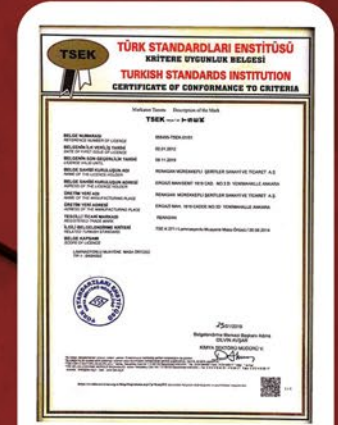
TSEK
TÜRK STANDARDLARI ENSTİTÜSÜ
KRİTERE UYGUNLUK BELGESİ
TURKISH STANDARDS INSTITUTION
CERTIFICATE OF CONFORMANCE TO CRITERIA

Markanın Tanımı Description of the Mark
TSEK

BELGE NUMARASI
REFERENCE NUMBER OF LICENSE
BELGENİN İLK VERİLİŞ TARİHİ
DATE OF FIRST ISSUE
BELGENİN SON GEÇERLİLİK TARİHİ
LICENCE VALID UNTIL
BELGE SAHİBİ KURULUŞUN ADI
NAME OF THE LICENSE HOLDER
BELGE SAHİBİ KURULUŞUN ADRESİ
ADRESS OF THE LICENSE HOLDER
ÜRETİM YERİ ADI
NAME OF THE MANUFACTURING PLACE
ÜRETİM YERİ ADRESİ
ADRESS OF THE MANUFACTURING PLACE
TESCİLLİ TİCARİ MARKASI
REGISTERED TRADE MARK
İLGİLİ MEVZUAT/DOKÜMAN/KRİTER
RELATED DOCUMENT/CRITERIA
BELGE KAPSAMI
SCOPE OF LICENSE

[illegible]
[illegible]
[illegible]
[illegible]
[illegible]
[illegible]
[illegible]
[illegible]

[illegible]
Belgelendirme Merkezi Başkanı Adına
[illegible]
KİMYA SEKTÖRÜ MÜDÜRÜ V.

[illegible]